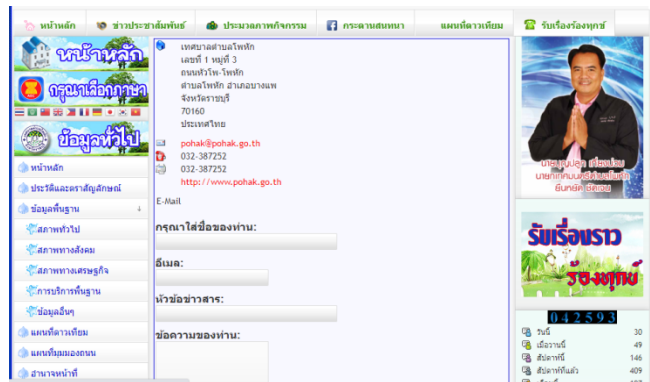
หน้าหลัก | ข่าวประชาสัมพันธ์ | ประมวลภาพกิจกรรม | กระดานสนทนา | แผนที่ดาวเทียม | รับเรื่องร้องทุกข์

หน้าหลัก

กรุณาเลือกภาษา

ข้อมูลทั่วไป

หน้าหลัก
ประวัติและตราสัญลักษณ์
ข้อมูลพื้นฐาน
สภาพทั่วไป
สภาพทางสังคม
สภาพทางเศรษฐกิจ
การบริการพื้นฐาน
ข้อมูลอื่นๆ
แผนที่ดาวเทียม
แผนที่มุมมองถนน
อำนาจหน้าที่

เทศบาลตำบลโพหัก
เลขที่ 1 หมู่ที่ 3
ถนนหัวโพ-โพหัก
ตำบลโพหัก อำเภอบางแพ
จังหวัดราชบุรี
70160
ประเทศไทย

pohak@pohak.go.th
032-387252
032-387252
http://www.pohak.go.th

E-Mail

กรุณาใส่ชื่อของท่าน:

อีเมล:

หัวข้อข่าวสาร:

ข้อความของท่าน:

นาย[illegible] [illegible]
นายกเทศมนตรีตำบลโพหัก
ยินดีต้อนรับ

รับเรื่องราว ร้องทุกข์

042593

วันนี้ 30
เมื่อวานนี้ 49
สัปดาห์นี้ 146
สัปดาห์ที่แล้ว 409